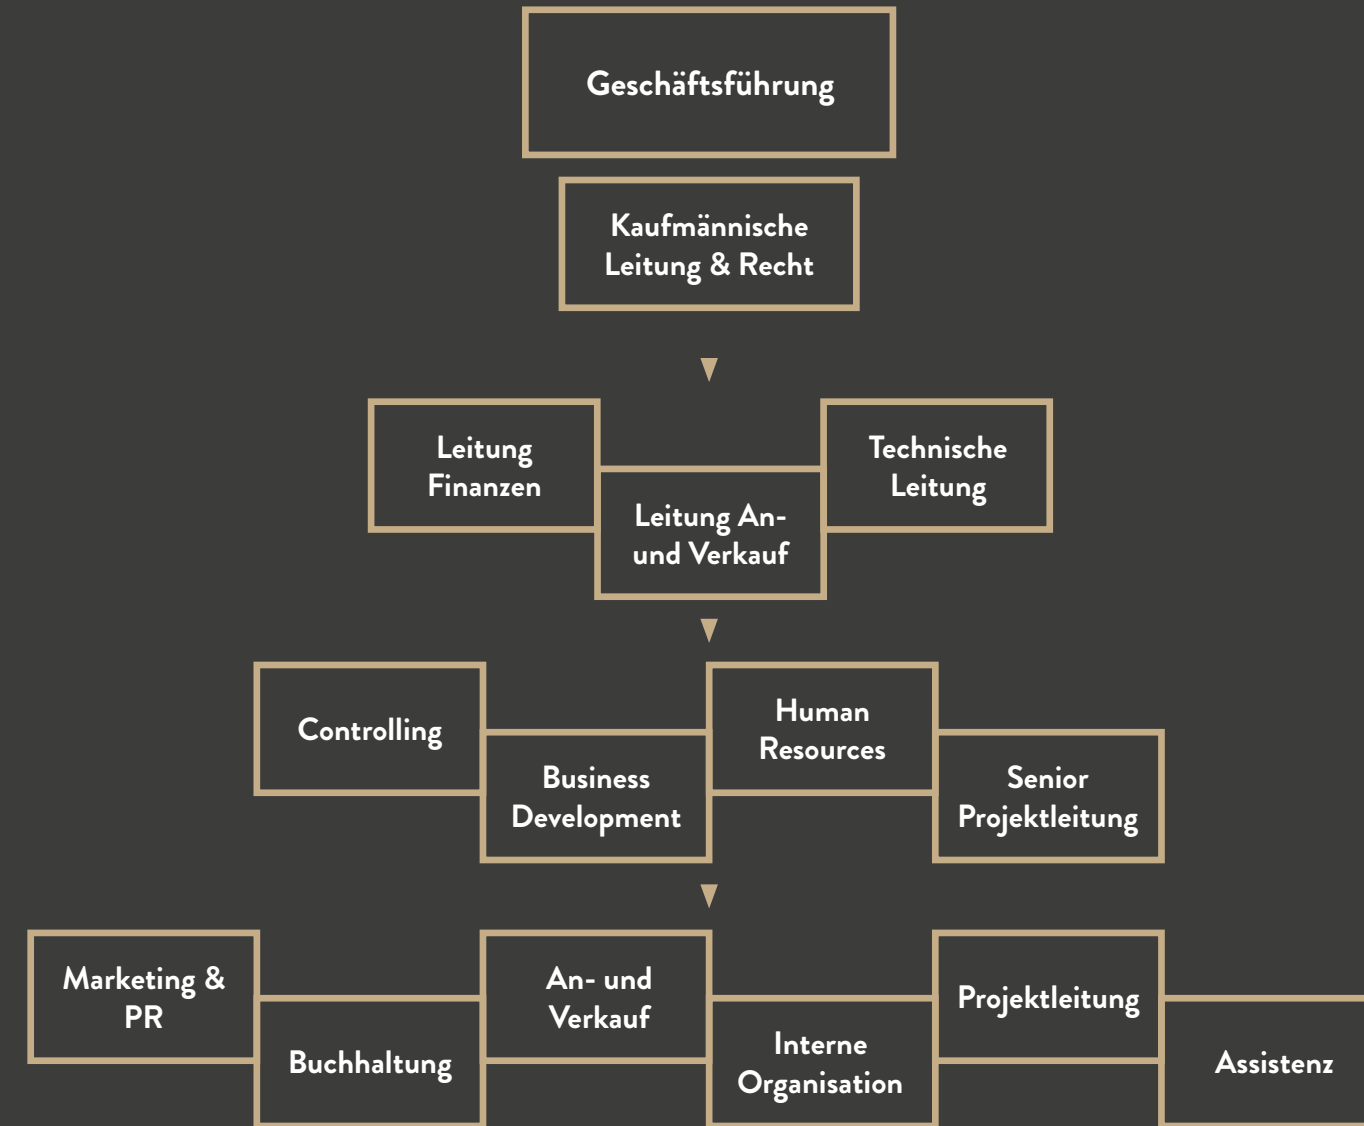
Geschäftsführung

Kaufmännische Leitung & Recht

Leitung Finanzen

Leitung An- und Verkauf

Technische Leitung

Controlling

Business Development

Human Resources

Senior Projektleitung

Marketing & PR

Buchhaltung

An- und Verkauf

Interne Organisation

Projektleitung

Assistenz